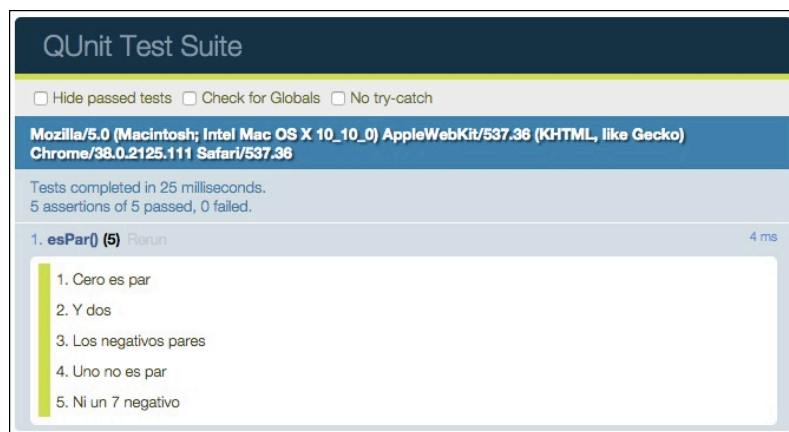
QUnit Test Suite

Hide passed tests  Check for Globals  No try-catch

Mozilla/5.0 (Macintosh; Intel Mac OS X 10_10_0) AppleWebKit/537.36 (KHTML, like Gecko) Chrome/38.0.2125.111 Safari/537.36

Tests completed in 25 milliseconds.
5 assertions of 5 passed, 0 failed.

1. esPar() (5) Rerun 4 ms

1. Cero es par
2. Y dos
3. Los negativos pares
4. Uno no es par
5. Ni un 7 negativo